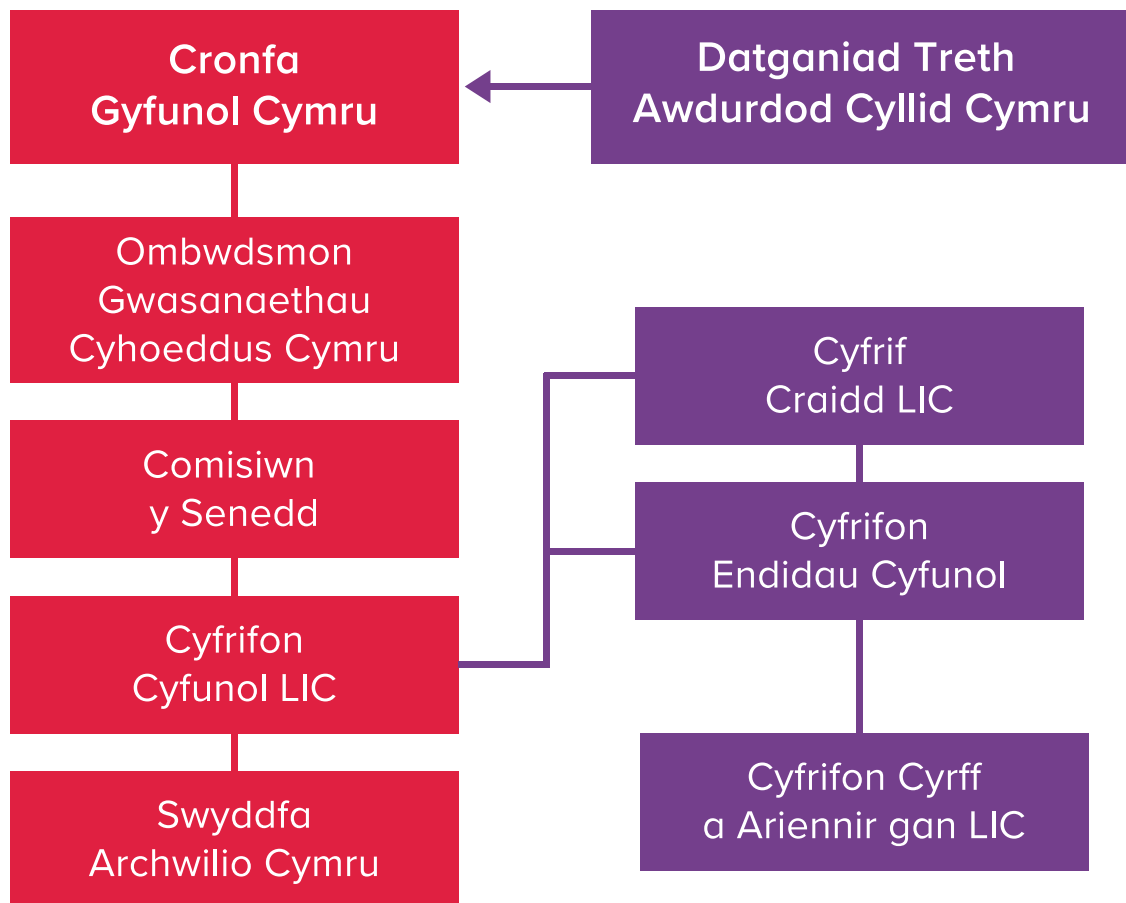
Cronfa Gyfunol Cymru

Datganiad Treth Awdurdod Cyllid Cymru

Ombwdsmon Gwasanaethau Cyhoeddus Cymru

Comisiwn y Senedd

Cyfrifon Cyfunol LIC

Swyddfa Archwilio Cymru

Cyfrif Craidd LIC

Cyfrifon Endidau Cyfunol

Cyfrifon Cyrff a Ariennir gan LIC